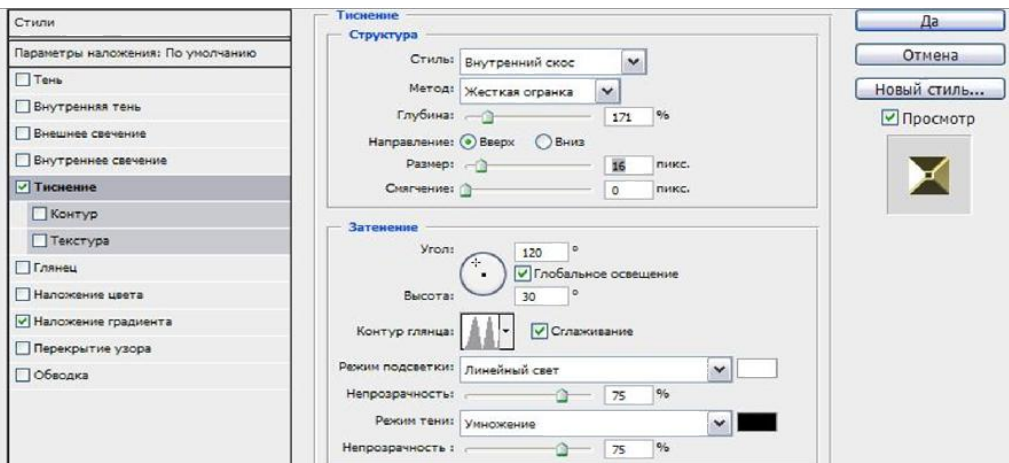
Стили

Параметры наложения: По умолчанию

Тень

Внутренняя тень

Внешнее свечение

Внутреннее свечение

Тиснение

Контур

Текстура

Глянец

Наложение цвета

Наложение градиента

Перекрытие узора

Обводка

Тиснение

Структура

Стиль: Внутренний скос

Метод: Жесткая огранка

Глубина: 171 %

Направление: Вверх Вниз

Размер: 16 пикс.

Смягчение: 0 пикс.

Затенение

Угол: 120 °

Глобальное освещение

Высота: 30 °

Контур глянца: Сглаживание

Режим подсветки: Линейный свет

Непрозрачность: 75 %

Режим тени: Умножение

Непрозрачность : 75 %

Да

Отмена

Новый стиль...

Просмотр